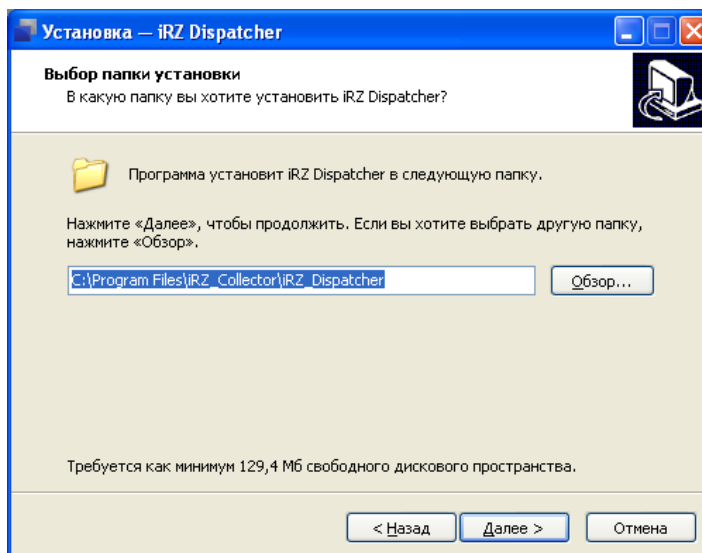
Установка — iRZ Dispatcher

Выбор папки установки
В какую папку вы хотите установить iRZ Dispatcher?

Программа установит iRZ Dispatcher в следующую папку.

Нажмите «Далее», чтобы продолжить. Если вы хотите выбрать другую папку, нажмите «Обзор».

C:\Program Files\iRZ_Collector\iRZ_Dispatcher

Обзор...

Требуется как минимум 129,4 Мб свободного дискового пространства.

< Назад

Далее >

Отмена